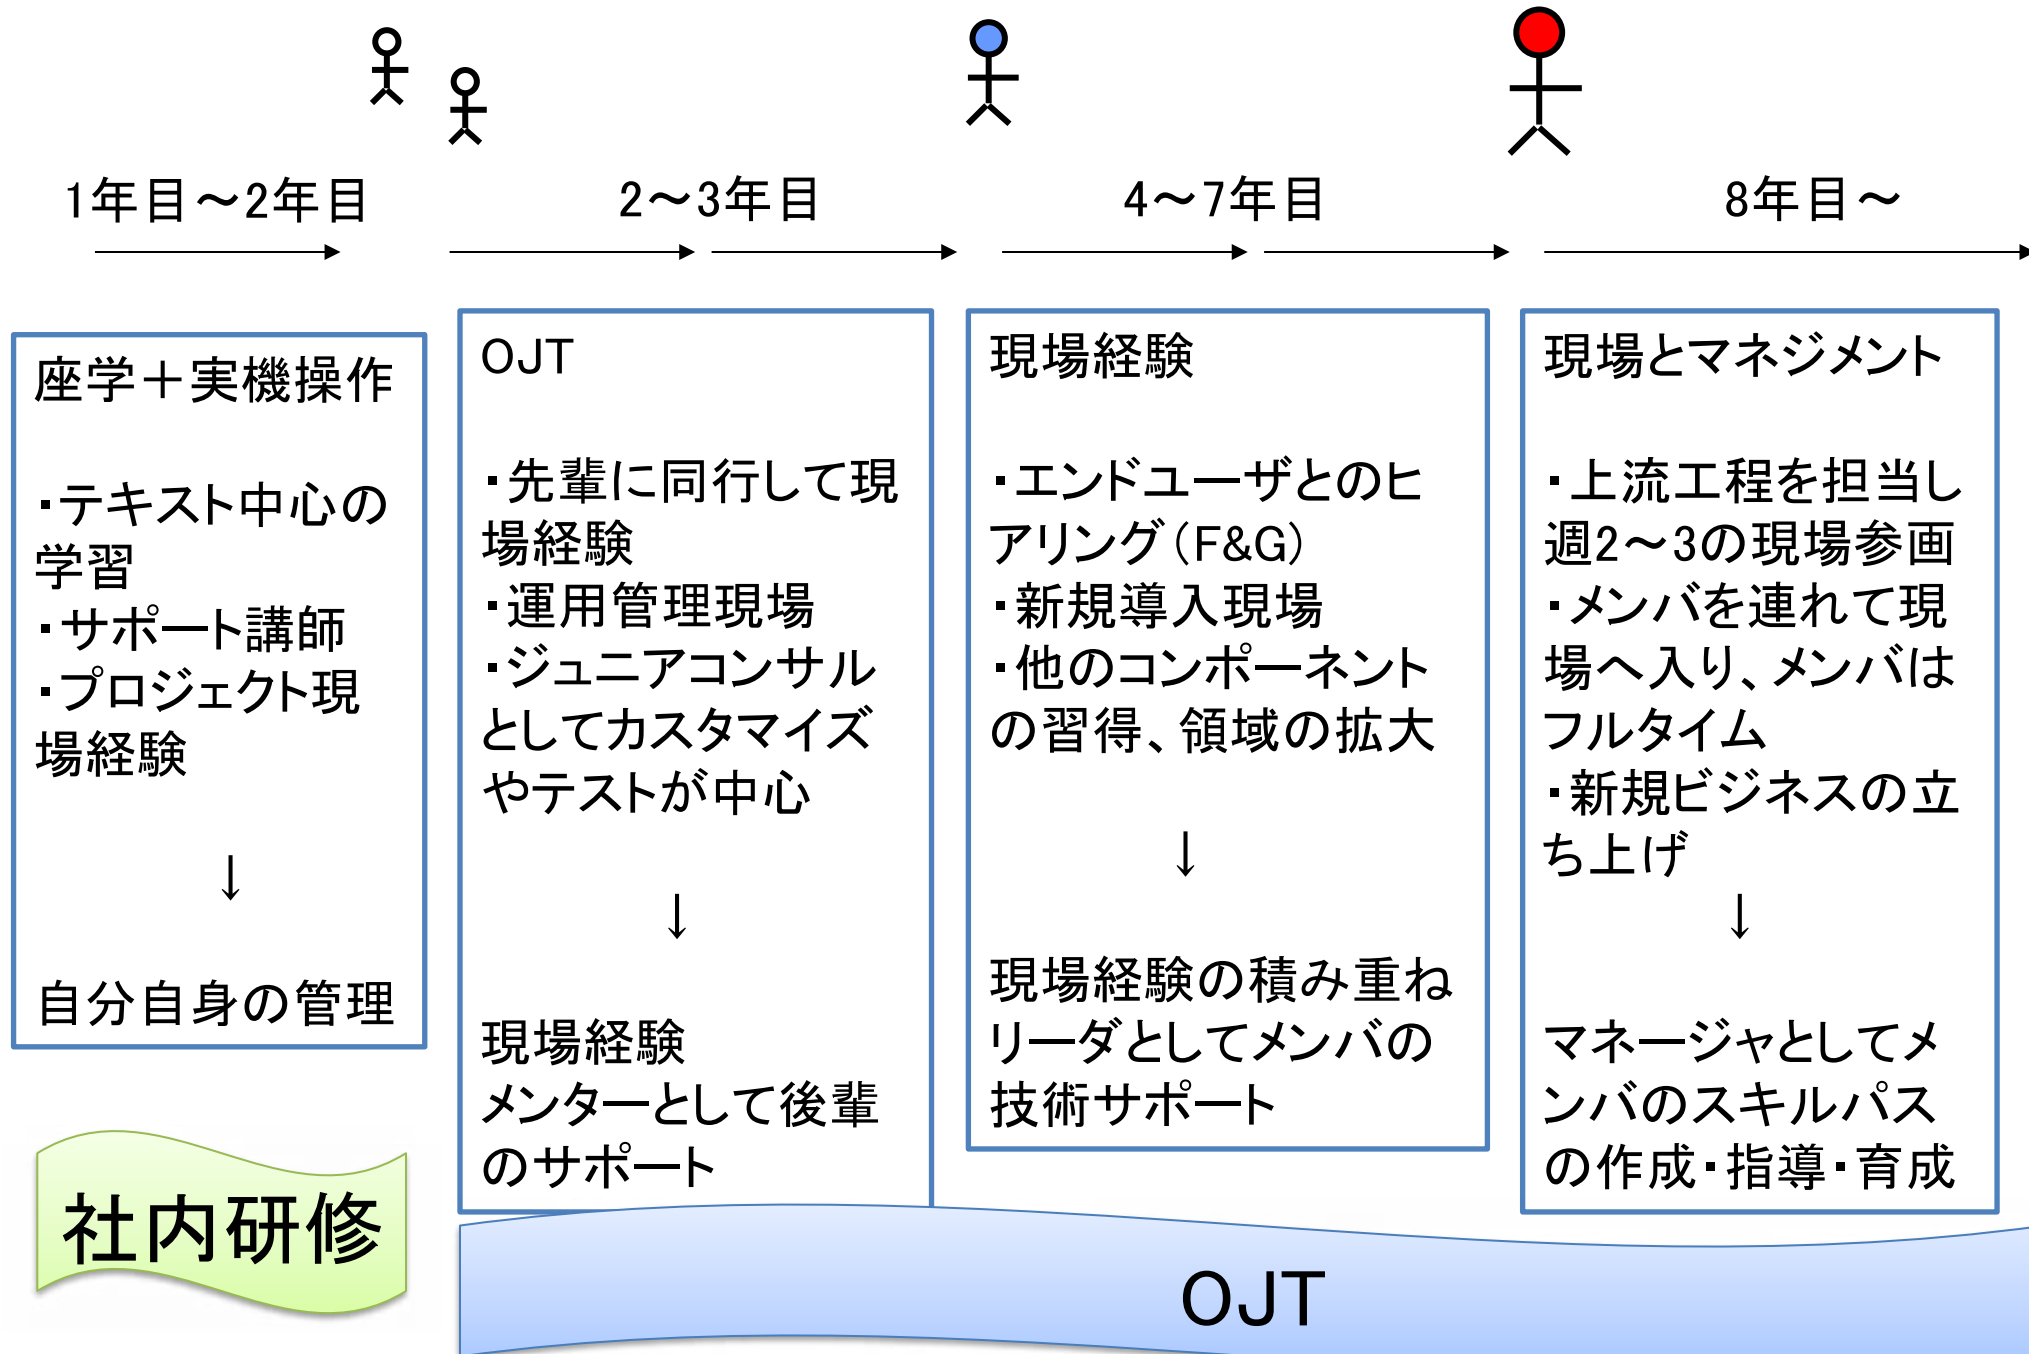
1年目～2年目

2～3年目

4～7年目

8年目～

座学＋実機操作

・テキスト中心の学習
・サポート講師
・プロジェクト現場経験

↓

自分自身の管理

OJT

・先輩に同行して現場経験
・運用管理現場
・ジュニアコンサルとしてカスタマイズやテストが中心

↓

現場経験
メンターとして後輩のサポート

現場経験

・エンドユーザとのヒアリング（F&G）
・新規導入現場
・他のコンポーネントの習得、領域の拡大

↓

現場経験の積み重ね
リーダとしてメンバの技術サポート

現場とマネジメント

・上流工程を担当し週2～3の現場参画
・メンバを連れて現場へ入り、メンバはフルタイム
・新規ビジネスの立ち上げ

↓

マネージャとしてメンバのスキルパスの作成・指導・育成

社内研修

OJT